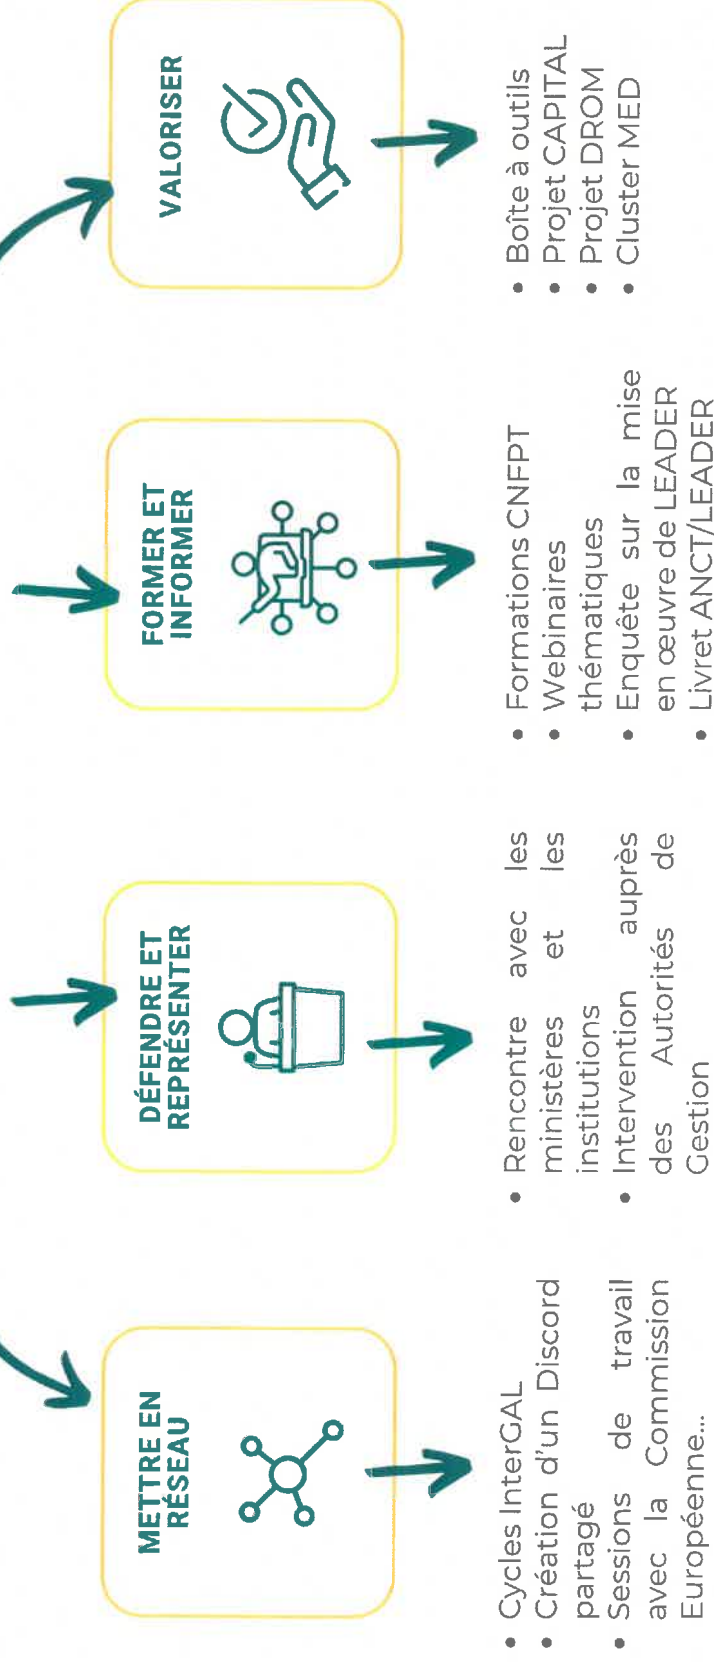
METTRE EN RÉSEAU

- Cycles InterGAL
- Création d'un Discord partagé
- Sessions de travail avec la Commission Européenne...

DÉFENDRE ET REPRÉSENTER

- Rencontre avec les ministères et les institutions
- Intervention auprès des Autorités de Gestion

FORMER ET INFORMER

- Formations CNFPT
- Webinaires thématiques
- Enquête sur la mise en œuvre de LEADER
- Livret ANCT/LEADER

VALORISER

- Boîte à outils
- Projet CAPITAL
- Projet DROM
- Cluster MED